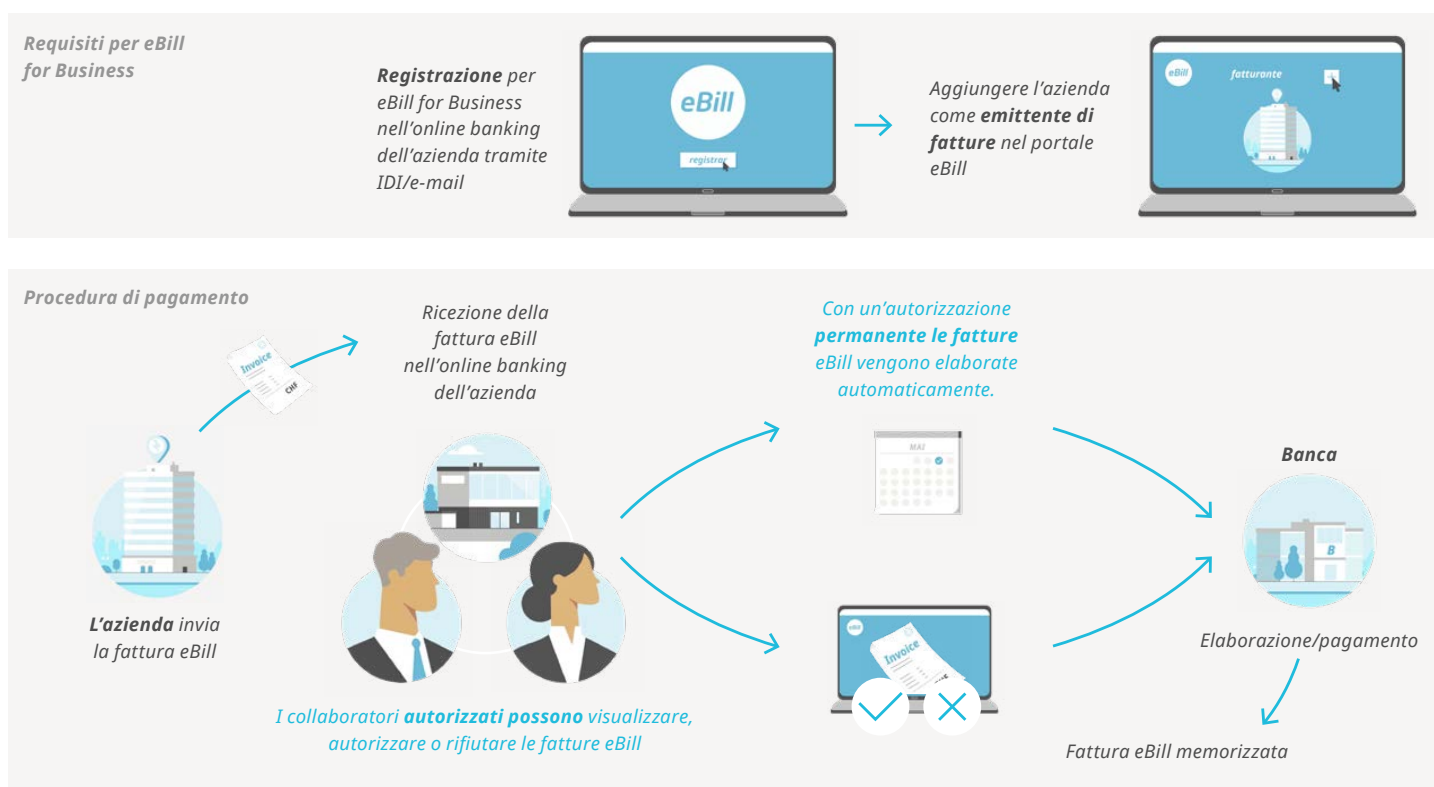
Requisiti per eBill for Business

**Registrazione** per eBill for Business nell'online banking dell'azienda tramite IDI/e-mail

eBill

registrar

Aggiungere l'azienda come **emittente di fatture** nel portale eBill

eBill

fatturante

Procedura di pagamento

Invoice

CHF

Ricezione della fattura eBill nell'online banking dell'azienda

Con un'autorizzazione **permanente le fatture** eBill vengono elaborate automaticamente.

MAI

Banca

B

**L'azienda** invia la fattura eBill

eBill

Invoice

Elaborazione/pagamento

I collaboratori **autorizzati possono** visualizzare, autorizzare o rifiutare le fatture eBill

Fattura eBill memorizzata